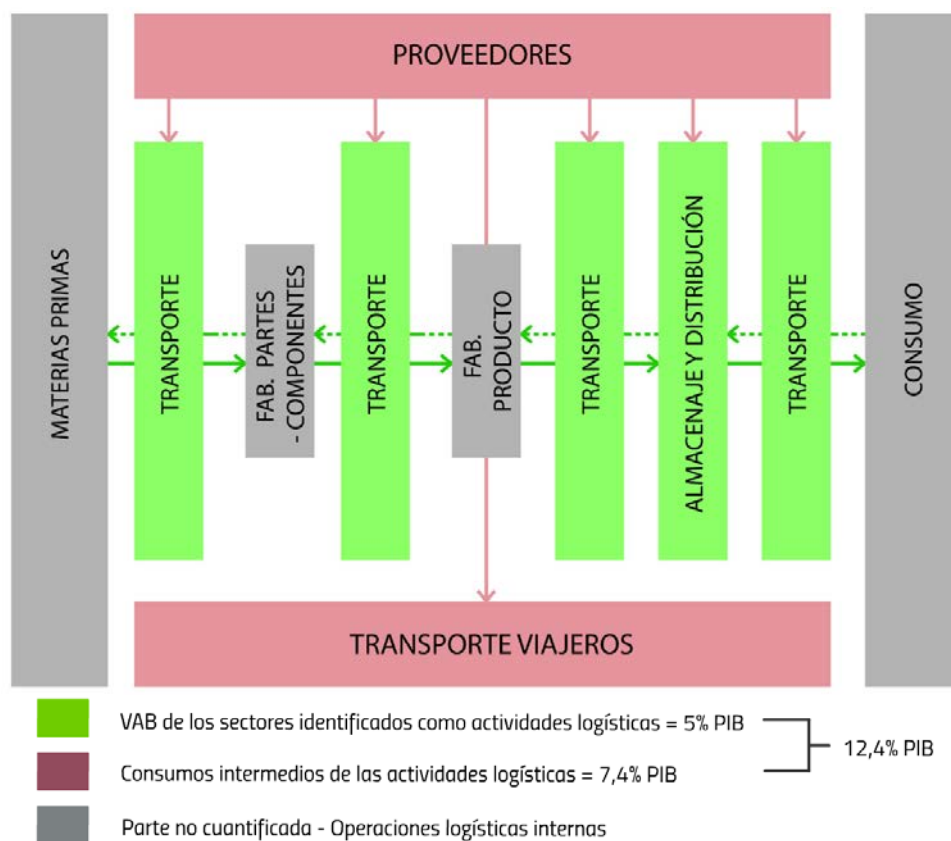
PROVEEDORES

MATERIAS PRIMAS

TRANSPORTE

FAB. PARTES - COMPONENTES

TRANSPORTE

FAB. PRODUCTO

TRANSPORTE

ALMACENAJE Y DISTRIBUCIÓN

TRANSPORTE

CONSUMO

TRANSPORTE VIAJEROS

VAB de los sectores identificados como actividades logísticas = 5% PIB

Consumos intermedios de las actividades logísticas = 7,4% PIB

12,4% PIB

Parte no cuantificada - Operaciones logísticas internas